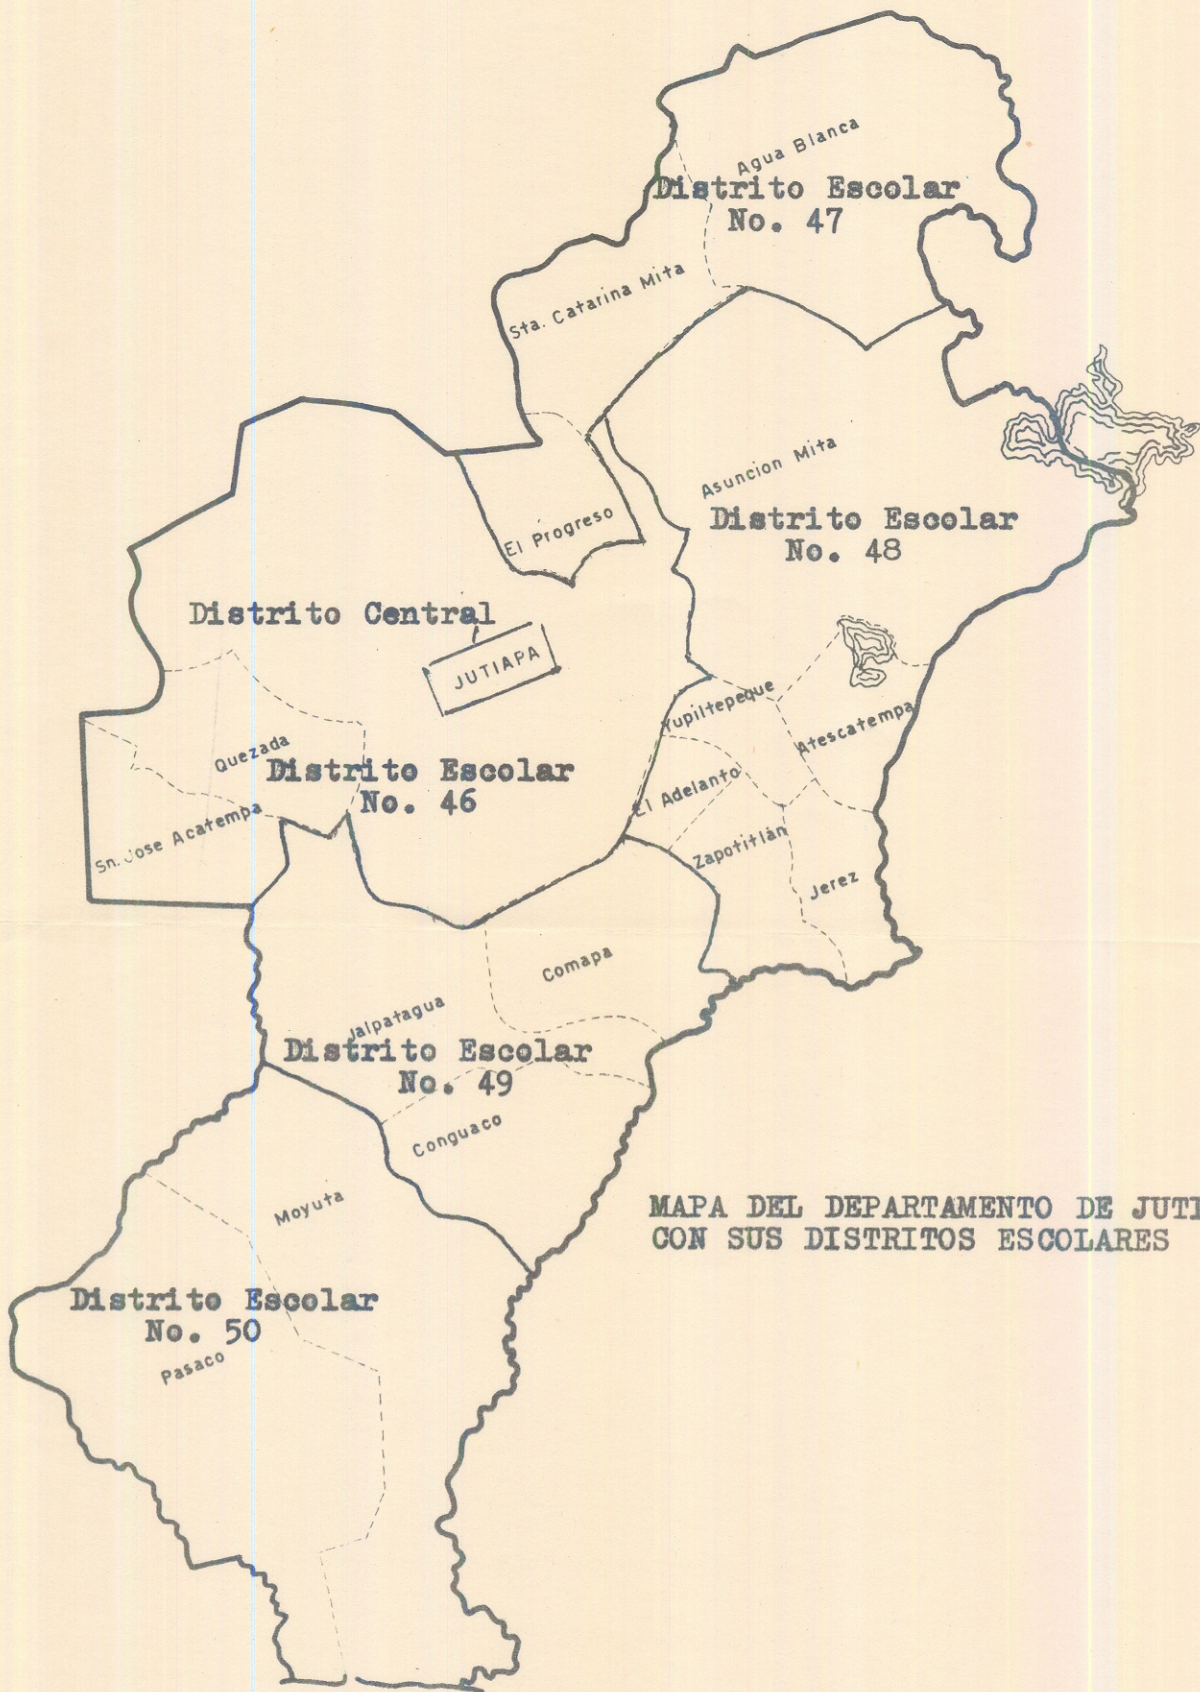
Agua Blanca
Distrito Escolar
No. 47

Sta. Catarina Mita

Asuncion Mita
Distrito Escolar
No. 48

El Progreso

Distrito Central

JUTIAPA

Yupiltepeque

Atescatempa

Quezada
Distrito Escolar
No. 46

El Adelanto

Sn. Jose Acatempa

Zapotitlán

Jerez

Comapa

Jalpatagua
Distrito Escolar
No. 49

Conguaco

Moyuta

MAPA DEL DEPARTAMENTO DE JUTI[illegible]
CON SUS DISTRITOS ESCOLARES

Distrito Escolar
No. 50

Pasaco